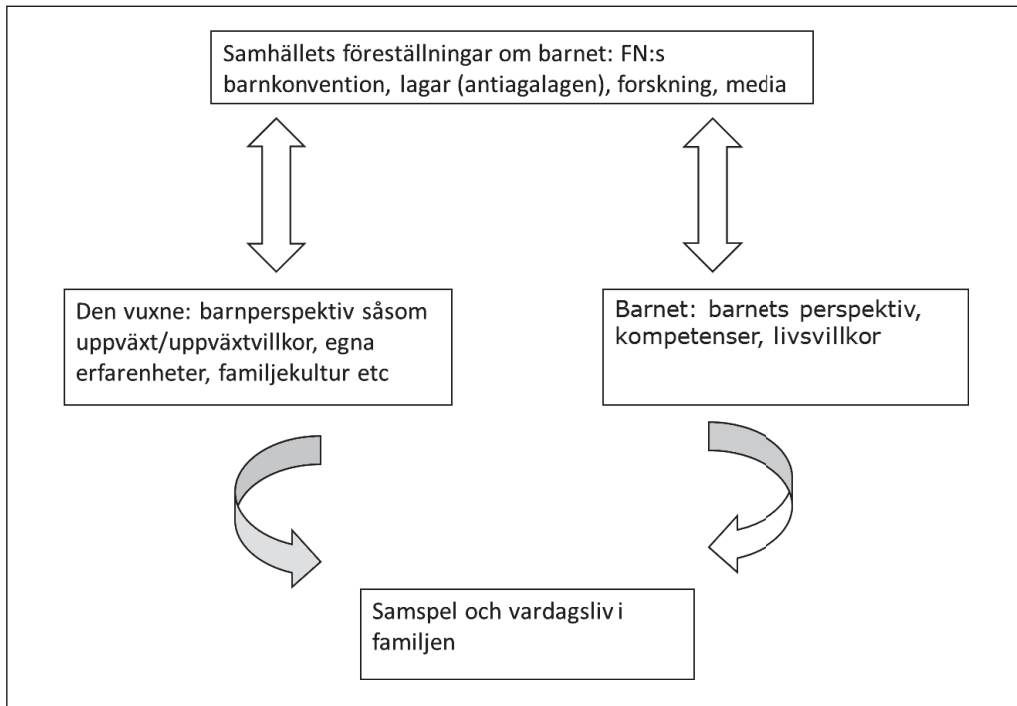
Samhällets föreställningar om barnet: FN:s barnkonvention, lagar (antiagalagen), forskning, media

Den vuxne: barnperspektiv såsom uppväxt/uppväxtvillkor, egna erfarenheter, familjekultur etc

Barnet: barnets perspektiv, kompetenser, livsvillkor

Samspel och vardagsliv i familjen